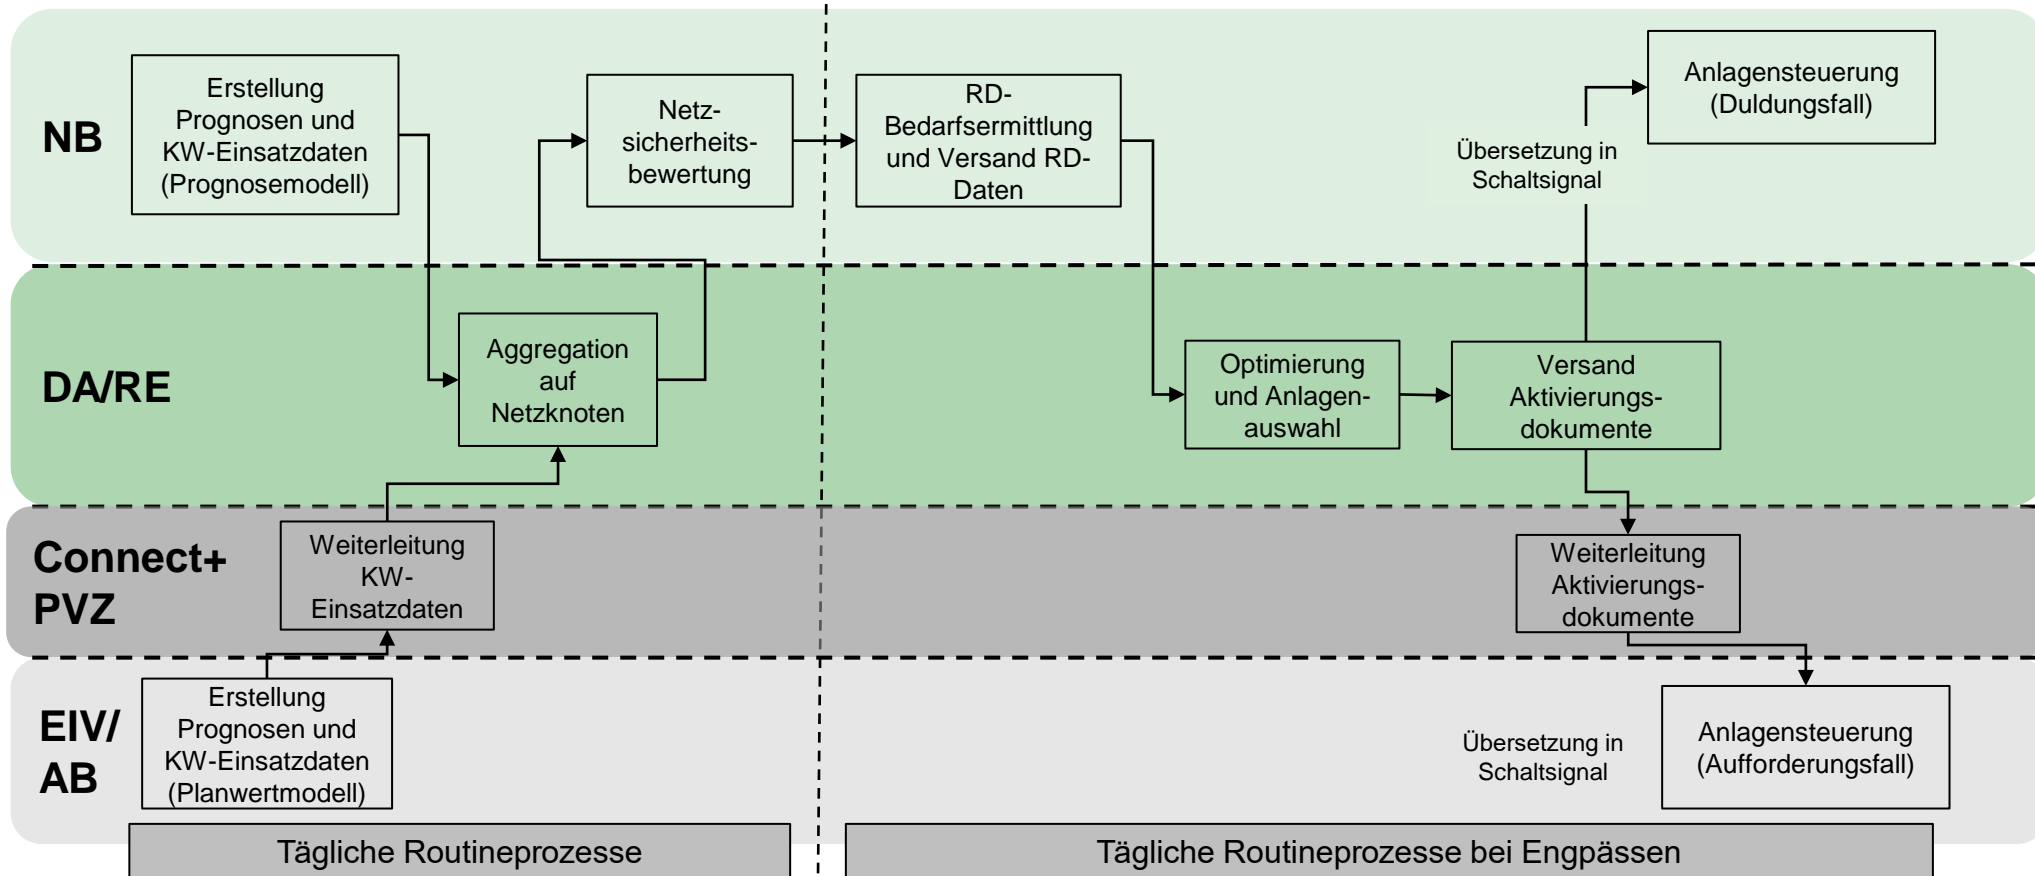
NB

Erstellung Prognosen und KW-Einsatzdaten (Prognosemodell)

Netzsicherheitsbewertung

RD-Bedarfsermittlung und Versand RD-Daten

Anlagensteuerung (Duldungsfall)

Übersetzung in Schaltsignal

DA/RE

Aggregation auf Netzknoten

Optimierung und Anlagenauswahl

Versand Aktivierungsdokumente

Connect+ PVZ

Weiterleitung KW-Einsatzdaten

Weiterleitung Aktivierungsdokumente

EIV/ AB

Erstellung Prognosen und KW-Einsatzdaten (Planwertmodell)

Übersetzung in Schaltsignal

Anlagensteuerung (Aufforderungsfall)

Tägliche Routineprozesse

Tägliche Routineprozesse bei Engpässen